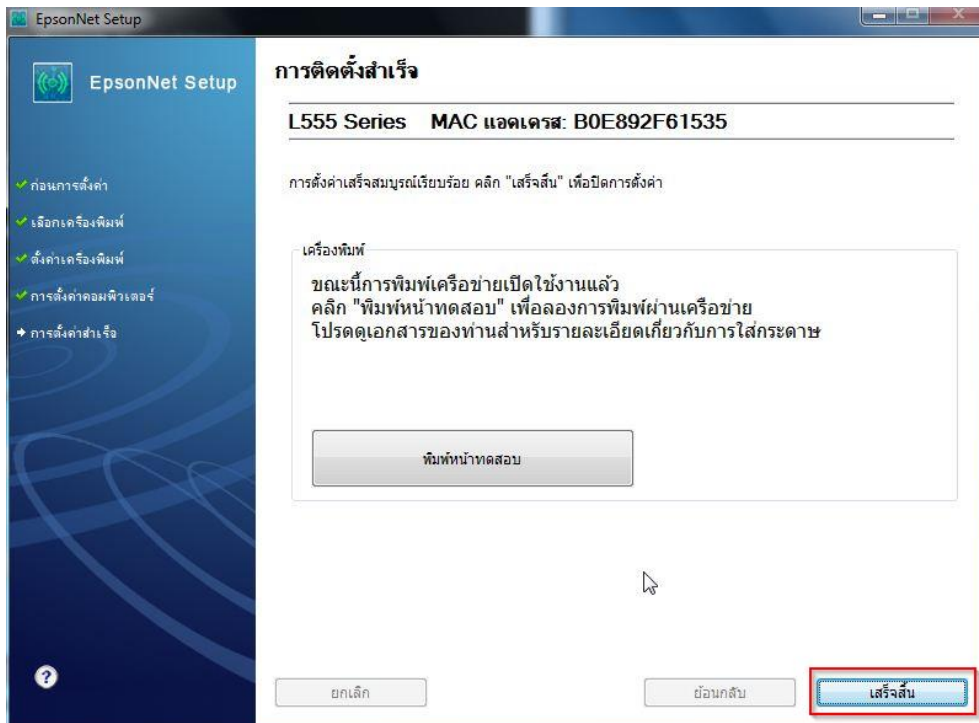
EpsonNet Setup

EpsonNet Setup

การติดตั้งสำเร็จ

L555 Series MAC แอดเดรส: B0E892F61535

ก่อนการตั้งค่า
เลือกเครื่องพิมพ์
ตั้งค่าเครื่องพิมพ์
การตั้งค่าคอมพิวเตอร์
การตั้งค่าสำเร็จ

การตั้งค่าเสร็จสมบูรณ์เรียบร้อย คลิก "เสร็จสิ้น" เพื่อปิดการตั้งค่า

เครื่องพิมพ์

ขณะนี้การพิมพ์เครือข่ายเปิดใช้งานแล้ว
คลิก "พิมพ์หน้าทดสอบ" เพื่อลองการพิมพ์ผ่านเครือข่าย
โปรดดูเอกสารของท่านสำหรับรายละเอียดเกี่ยวกับการใส่กระดาษ

พิมพ์หน้าทดสอบ

?

ยกเลิก

ย้อนกลับ

เสร็จสิ้น